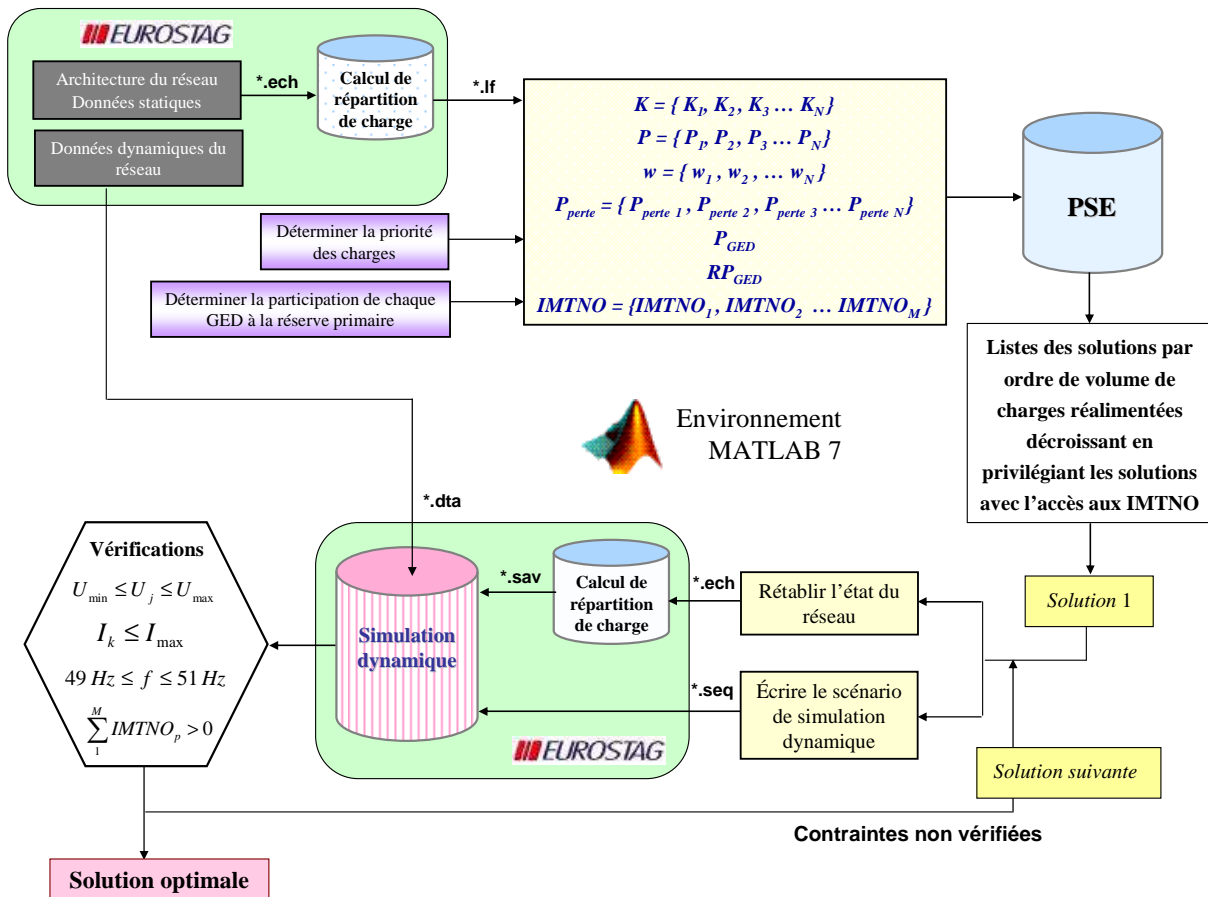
EUROSTAG

Architecture du réseau
Données statiques

*.ech

Calcul de répartition de charge

*.lf

Données dynamiques du réseau

$K = \{ K_1, K_2, K_3 \dots K_N\}$
$P = \{ P_1, P_2, P_3 \dots P_N\}$
$w = \{ w_1 , w_2 , \dots w_N\}$
$P_{perte} = \{ P_{perte\ 1} , P_{perte\ 2} , P_{perte\ 3} \dots P_{perte\ N}\}$
$P_{GED}$
$RP_{GED}$
$IMTNO = \{IMTNO_1, IMTNO_2 \dots IMTNO_M\}$

PSE

Déterminer la priorité des charges

Déterminer la participation de chaque GED à la réserve primaire

Listes des solutions par ordre de volume de charges réalimentées décroissant en privilégiant les solutions avec l'accès aux IMTNO

Environnement MATLAB 7

*.dta

Vérifications
$U_{\min} \leq U_j \leq U_{\max}$
$I_k \leq I_{\max}$
$49\,Hz \leq f \leq 51\,Hz$
$\sum_1^M IMTNO_p > 0$

*.sav

Calcul de répartition de charge

Simulation dynamique

*.ech

Rétablir l'état du réseau

Solution 1

*.seq

Écrire le scénario de simulation dynamique

EUROSTAG

Solution suivante

Contraintes non vérifiées

Solution optimale